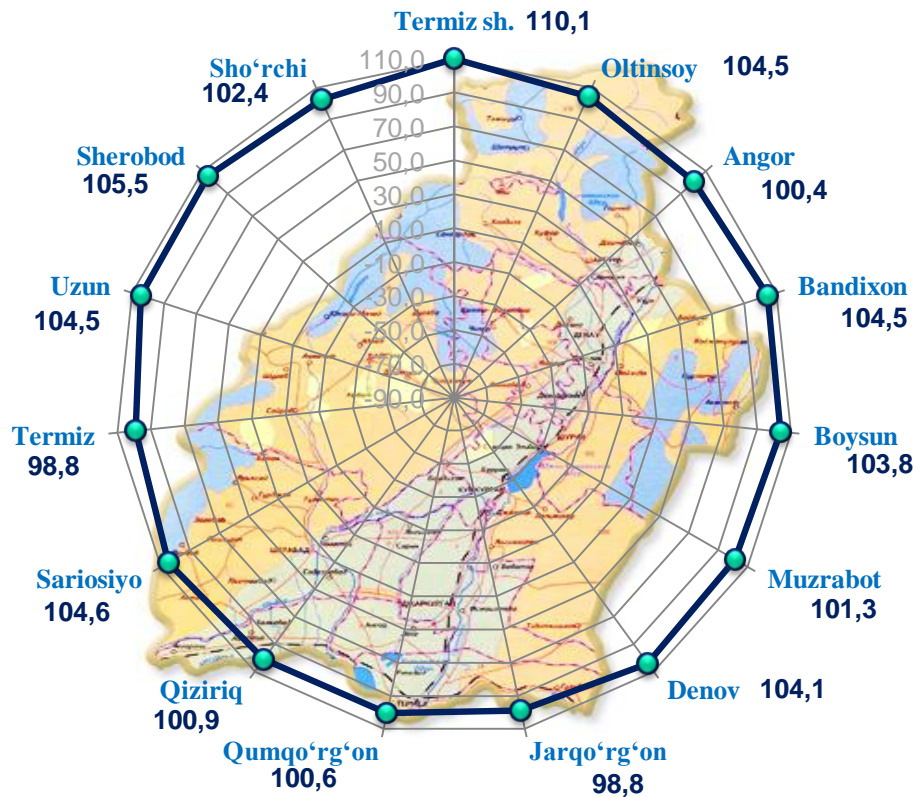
Termiz sh. 110,1

Oltinsoy 104,5

Angor 100,4

Bandixon 104,5

Boysun 103,8

Muzrabot 101,3

Denov 104,1

Jarqo‘rg‘on 98,8

Qumqo‘rg‘on 100,6

Qiziriq 100,9

Sariosiyo 104,6

Termiz 98,8

Uzun 104,5

Sherobod 105,5

Sho‘rchi 102,4

110,0
90,0
70,0
50,0
30,0
10,0
-10,0
-30,0
-50,0
-70,0
-90,0